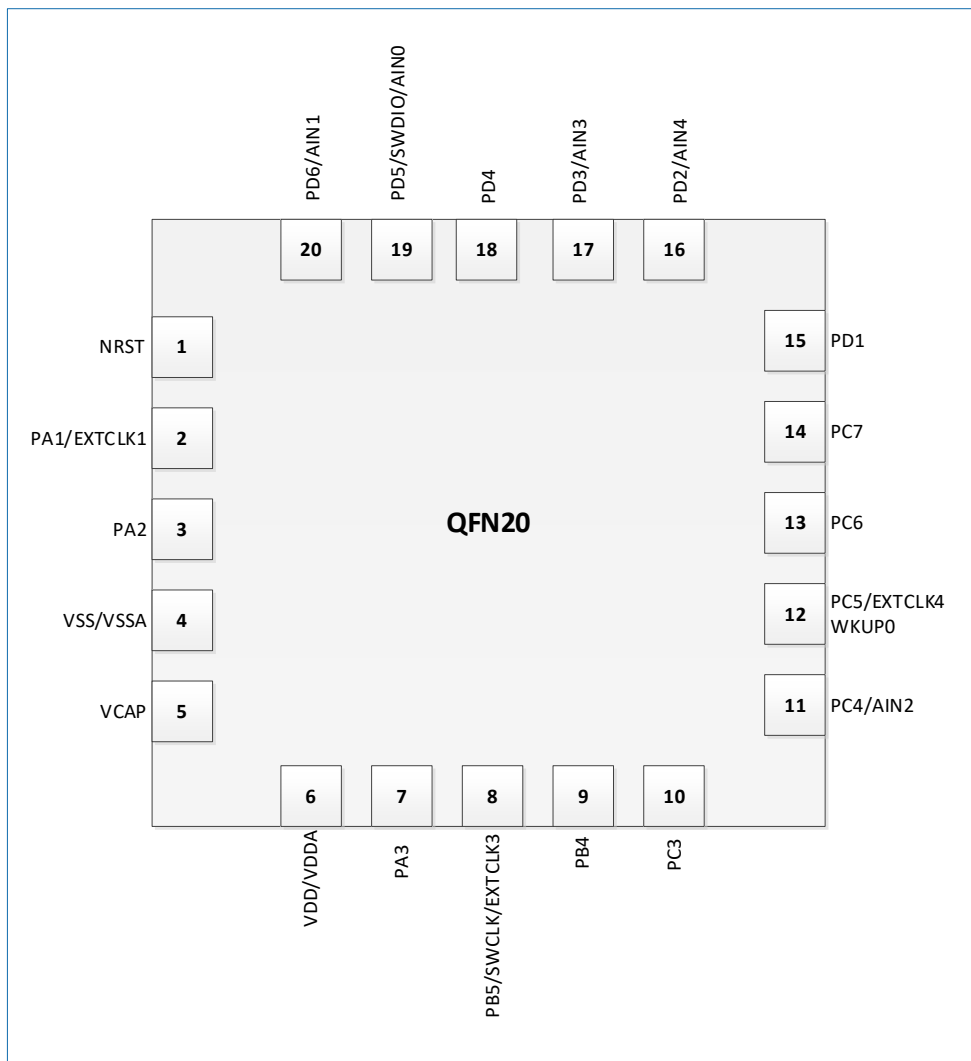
PD6/AIN1
PD5/SWDIO/AIN0
PD4
PD3/AIN3
PD2/AIN4

20
19
18
17
16

NRST 1
PA1/EXTCLK1 2
PA2 3
VSS/VSSA 4
VCAP 5

15 PD1
14 PC7
13 PC6
12 PC5/EXTCLK4 WKUP0
11 PC4/AIN2

QFN20

6
7
8
9
10

VDD/VDDA
PA3
PB5/SWCLK/EXTCLK3
PB4
PC3